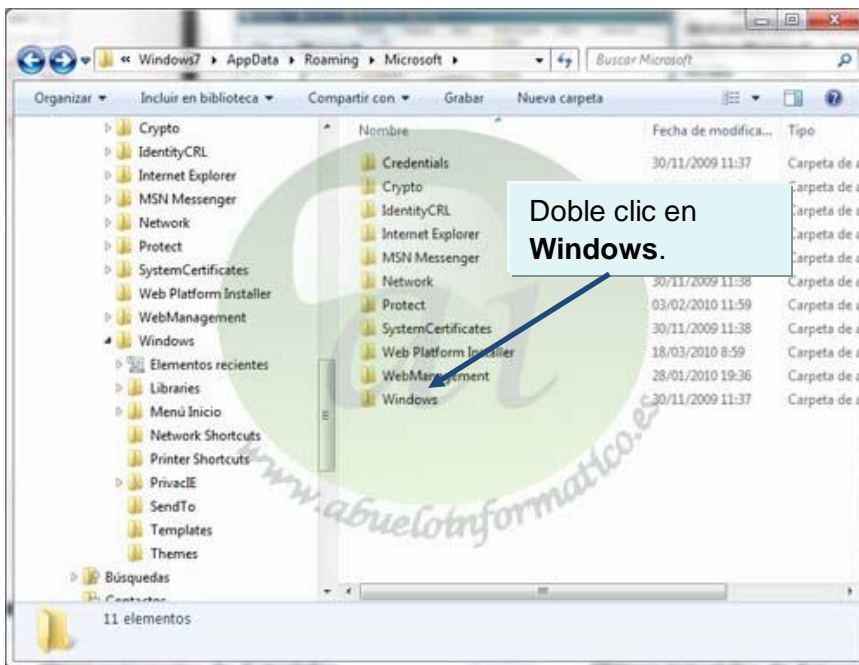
« Windows7 ▸ AppData ▸ Roaming ▸ Microsoft ▸

Buscar Microsoft

Organizar ▾ Incluir en biblioteca ▾ Compartir con ▾ Grabar Nueva carpeta

Crypto
IdentityCRL
Internet Explorer
MSN Messenger
Network
Protect
SystemCertificates
Web Platform Installer
WebManagement
Windows
Elementos recientes
Libraries
Menú Inicio
Network Shortcuts
Printer Shortcuts
PrivacIE
SendTo
Templates
Themes
Búsquedas
Contactos

| Nombre | Fecha de modifica... | Tipo |
|---|---|---|
| Credentials | 30/11/2009 11:37 | Carpeta de a |
| Crypto | | Carpeta de a |
| IdentityCRL | | Carpeta de a |
| Internet Explorer | | Carpeta de a |
| MSN Messenger | | Carpeta de a |
| Network | 30/11/2009 11:38 | Carpeta de a |
| Protect | 03/02/2010 11:59 | Carpeta de a |
| SystemCertificates | 30/11/2009 11:38 | Carpeta de a |
| Web Platform Installer | 18/03/2010 8:59 | Carpeta de a |
| WebManagement | 28/01/2010 19:36 | Carpeta de a |
| Windows | 30/11/2009 11:37 | Carpeta de a |

Doble clic en **Windows**.

www.abueloinformatico.es

11 elementos